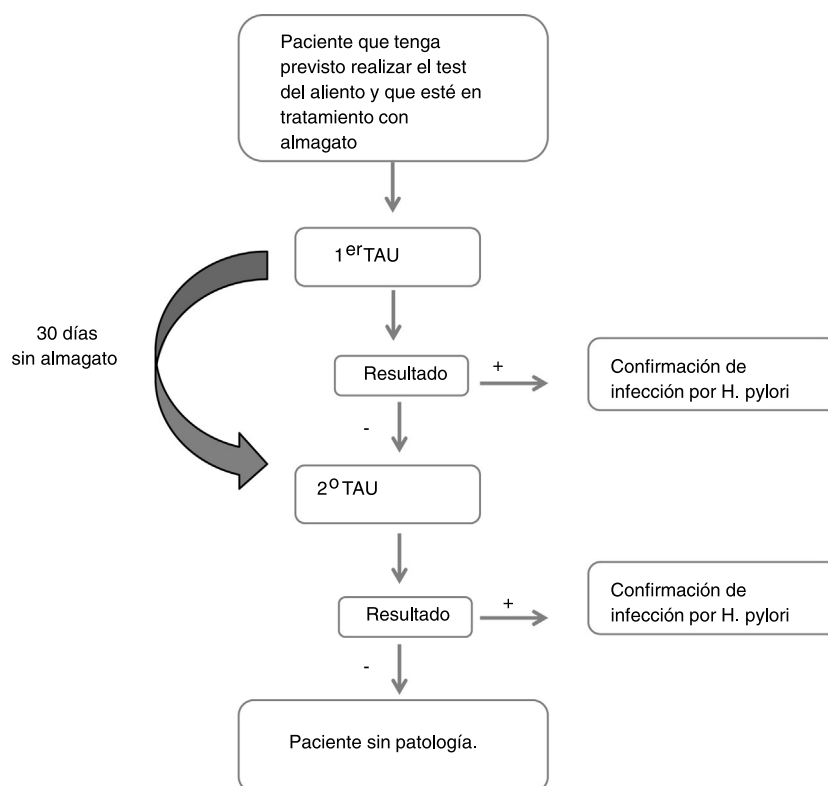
Paciente que tenga previsto realizar el test del aliento y que esté en tratamiento con almagato

1$^{er}$TAU

30 días sin almagato

Resultado

+

Confirmación de infección por H. pylori

-

2$^{o}$TAU

Resultado

+

Confirmación de infección por H. pylori

-

Paciente sin patología.